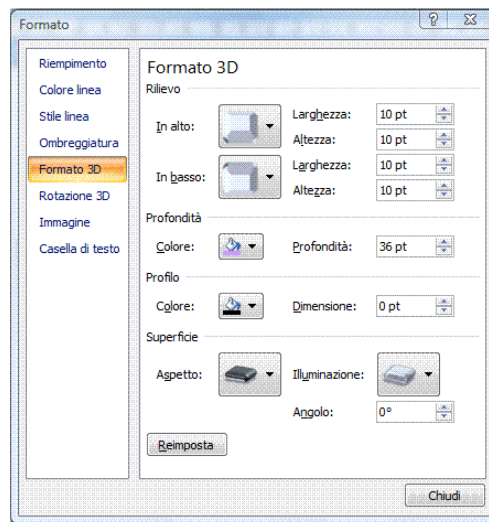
Formato

?

Riempimento
Colore linea
Stile linea
Ombreggiatura
Formato 3D
Rotazione 3D
Immagine
Casella di testo

Formato 3D

Rilievo

In alto:
Larghezza: 10 pt
Altezza: 10 pt

In basso:
Larghezza: 10 pt
Altezza: 10 pt

Profondità

Colore:
Profondità: 36 pt

Profilo

Colore:
Dimensione: 0 pt

Superficie

Aspetto:
Illuminazione:
Angolo: 0°

Reimposta

Chiudi